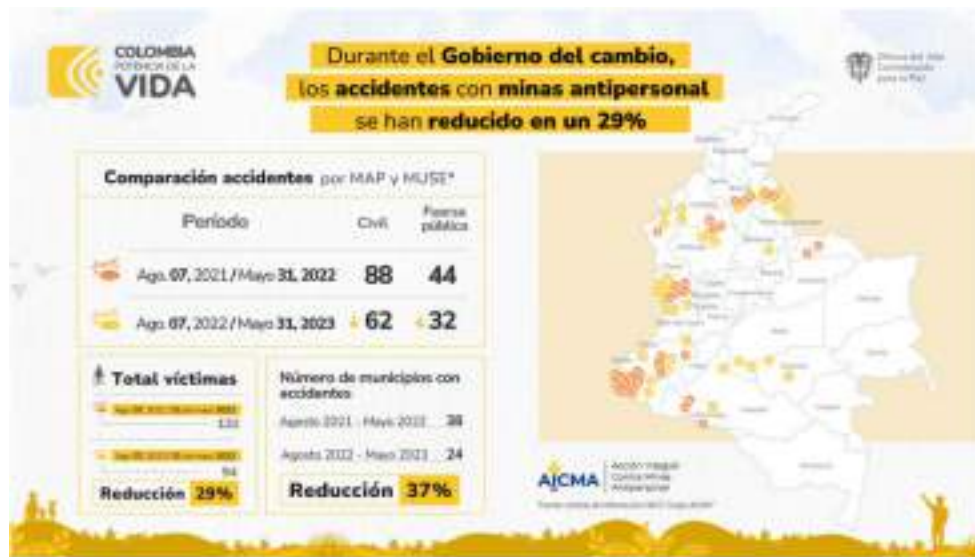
COLOMBIA POTENCIA DE LA VIDA

Durante el Gobierno del cambio, los accidentes con minas antipersonal se han reducido en un 29%

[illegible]

Comparación accidentes por MAP y MUSE*

| Período | Civil | Fuerza pública |
|---|---|---|
| Ago. 07, 2021 / Mayo 31, 2022 | 88 | 44 |
| Ago. 07, 2022 / Mayo 31, 2023 | 62 | 32 |

Total víctimas

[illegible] 132

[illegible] 94

Reducción 29%

Número de municipios con accidentes

Agosto 2021 - Mayo 2022 38

Agosto 2022 - Mayo 2023 24

Reducción 37%

AICMA Acción Integral Contra Minas Antipersonal

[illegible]